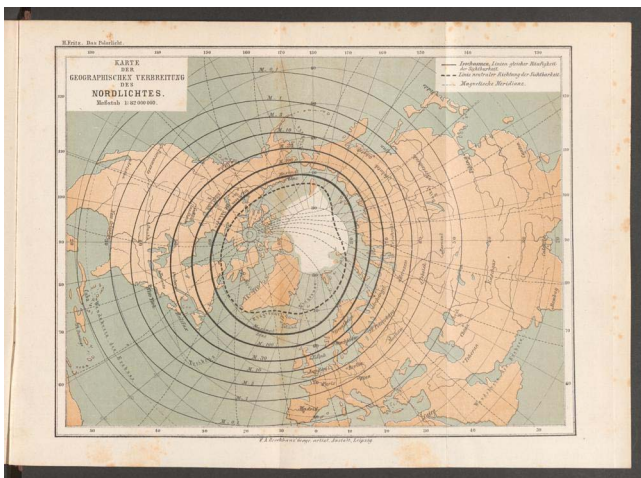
H. Fritz, Das Polarlicht.

KARTE DER GEOGRAPHISCHEN VERBREITUNG DES NORDLICHTES.
Maßstab 1:62 000 000.

Isochasmen, Linien gleicher Häufigkeit der Sichtbarkeit
Linie mittlerer Richtung der Sichtbarkeit
Magnetische Meridiane.

F. A. Brockhaus' Geogr. artist. Anstalt, Leipzig.